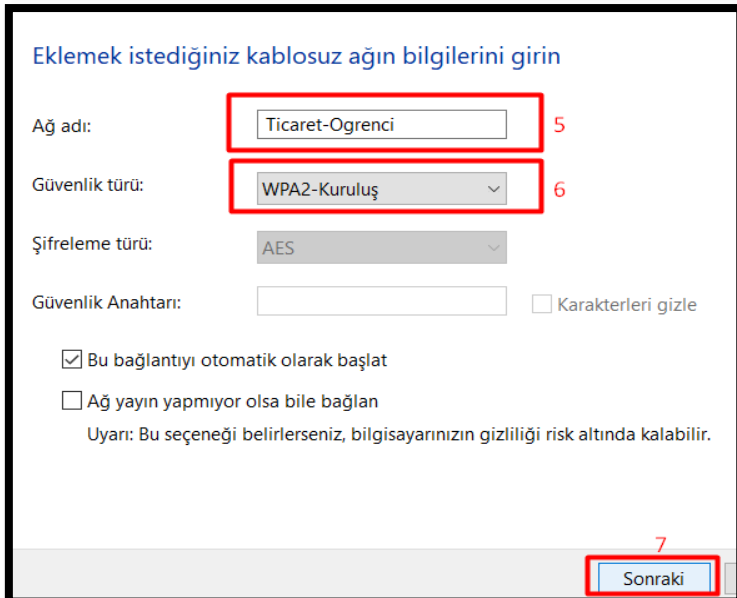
Eklemek istediğiniz kablosuz ağın bilgilerini girin

Ağ adı: Ticaret-Ogrenci 5

Güvenlik türü: WPA2-Kuruluş 6

Şifreleme türü: AES

Güvenlik Anahtarı: Karakterleri gizle

Bu bağlantıyı otomatik olarak başlat

Ağ yayın yapmıyor olsa bile bağlan

Uyarı: Bu seçeneği belirlerseniz, bilgisayarınızın gizliliği risk altında kalabilir.

7

Sonraki